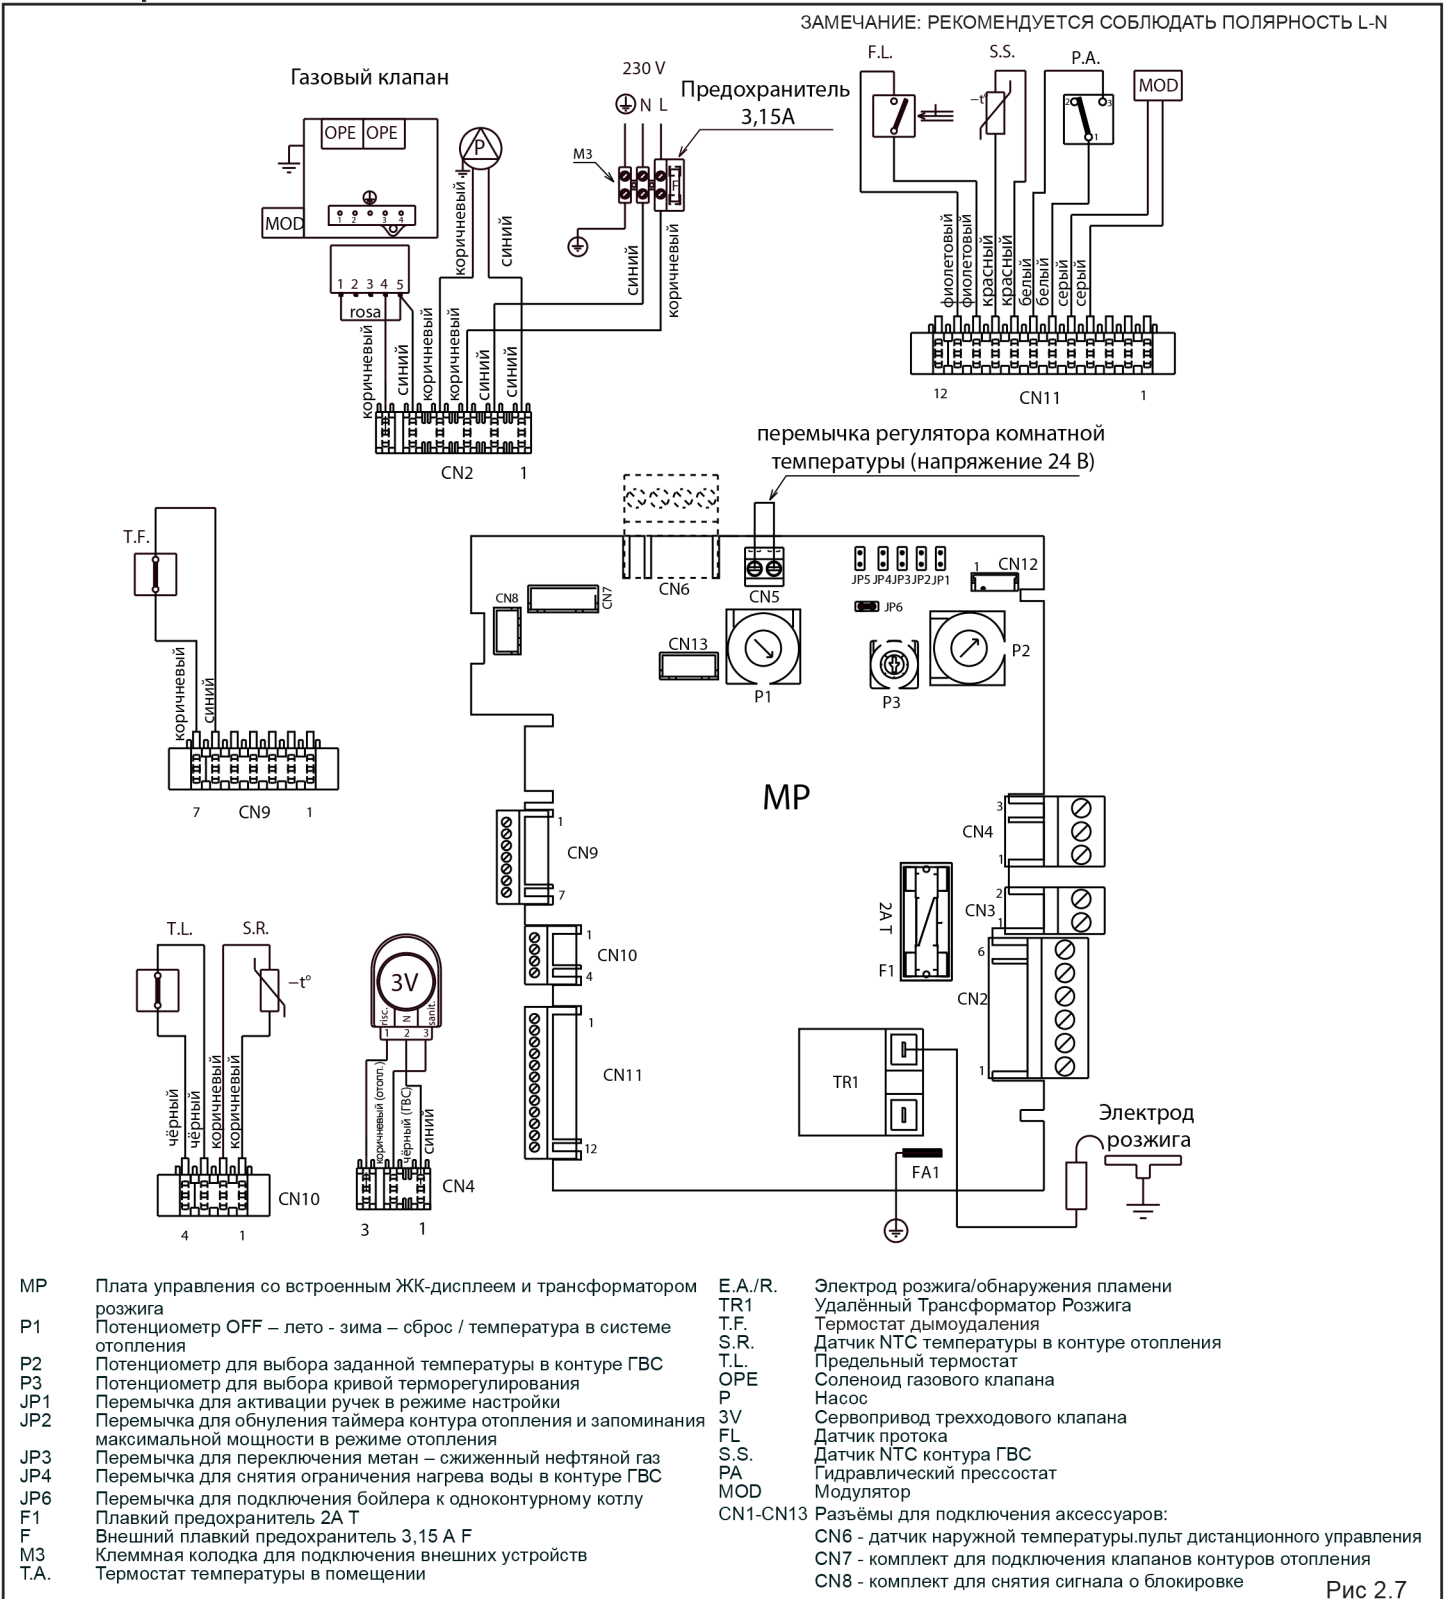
ЗАМЕЧАНИЕ: РЕКОМЕНДУЕТСЯ СОБЛЮДАТЬ ПОЛЯРНОСТЬ L-N

Газовый клапан

OPE OPE

MOD

P

1 2 3 4 5
rosa

коричневый синий коричневый коричневый синий синий

коричневый синий

CN2 1

230 V
N L

Предохранитель 3,15A

M3

синий коричневый

F.L. S.S. P.A. MOD

фиолетовый фиолетовый красный красный белый белый серый серый

12 CN11 1

перемычка регулятора комнатной температуры (напряжение 24 В)

T.F.

коричневый синий

7 CN9 1

CN8 CN7 CN6 CN5 JP5 JP4 JP3 JP2 JP1 1 CN12 JP6

CN13 P1 P3 P2

MP

1 CN9 7

1 CN10 4

1 CN11 12

3 CN4 1

2 CN3 1

2A T F1

6 CN2 1

TR1

FA1

Электрод розжига

T.L. S.R. $-t°$

чёрный чёрный коричневый коричневый

4 1 CN10

3V
risc. N sanit.
1 2 3

коричневый (отопл.) чёрный (ГВС) синий

3 1 CN4

MP Плата управления со встроенным ЖК-дисплеем и трансформатором розжига
P1 Потенциометр OFF – лето - зима – сброс / температура в системе отопления
P2 Потенциометр для выбора заданной температуры в контуре ГВС
P3 Потенциометр для выбора кривой терморегулирования
JP1 Перемычка для активации ручек в режиме настройки
JP2 Перемычка для обнуления таймера контура отопления и запоминания максимальной мощности в режиме отопления
JP3 Перемычка для переключения метан – сжиженный нефтяной газ
JP4 Перемычка для снятия ограничения нагрева воды в контуре ГВС
JP6 Перемычка для подключения бойлера к одноконтурному котлу
F1 Плавкий предохранитель 2A T
F Внешний плавкий предохранитель 3,15 A F
M3 Клеммная колодка для подключения внешних устройств
T.A. Термостат температуры в помещении

E.A./R. Электрод розжига/обнаружения пламени
TR1 Удалённый Трансформатор Розжига
T.F. Термостат дымоудаления
S.R. Датчик NTC температуры в контуре отопления
T.L. Предельный термостат
OPE Соленоид газового клапана
P Насос
3V Сервопривод трехходового клапана
FL Датчик протока
S.S. Датчик NTC контура ГВС
PA Гидравлический прессостат
MOD Модулятор
CN1-CN13 Разъёмы для подключения аксессуаров:
CN6 - датчик наружной температуры.пульт дистанционного управления
CN7 - комплект для подключения клапанов контуров отопления
CN8 - комплект для снятия сигнала о блокировке

Рис 2.7